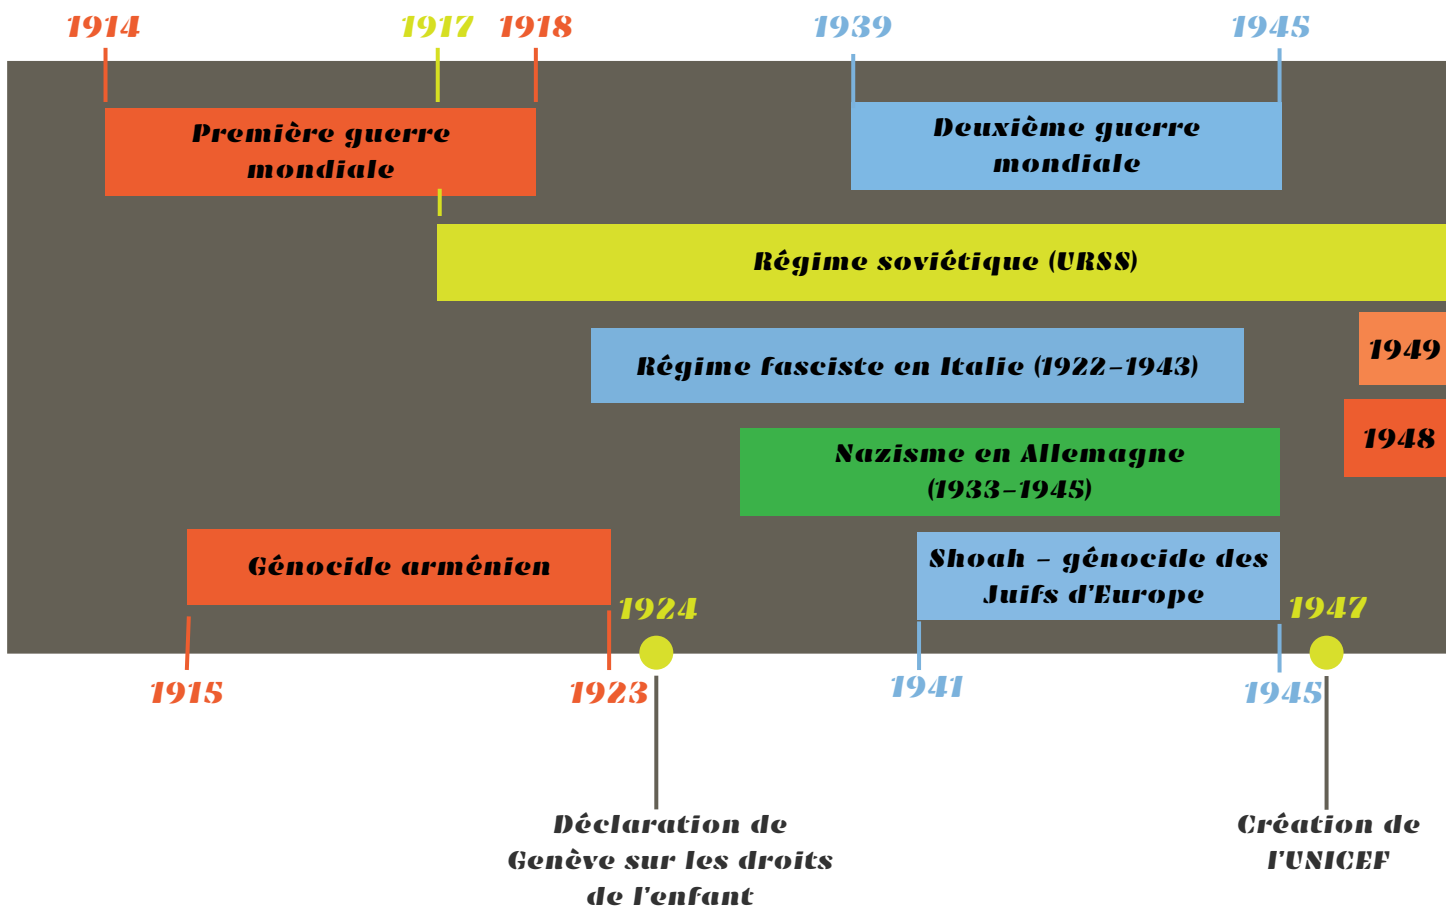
1914 1917 1918 1939 1945

Première guerre mondiale

Deuxième guerre mondiale

Régime soviétique (URSS)

Régime fasciste en Italie (1922–1943)

1949

1948

Nazisme en Allemagne (1933–1945)

Génocide arménien

Shoah – génocide des Juifs d'Europe

1924

1947

1915

1923

1941

1945

Déclaration de Genève sur les droits de l'enfant

Création de l'UNICEF